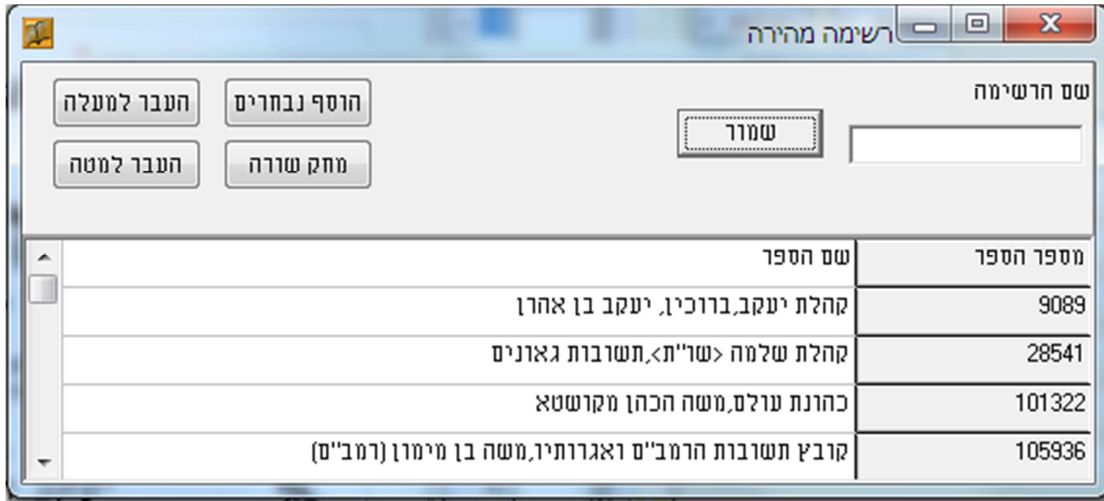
רשימה מהירה

שם הרשימה

שמור

הוסף נבחרים

העבר למעלה

מחק שורה

העבר למטה

| מספר הספר | שם הספר |
|---|---|
| 9089 | קהלת יעקב,ברוכין, יעקב בן אהרן |
| 28541 | קהלת שלמה <שו"ת>,תשובות גאונים |
| 101322 | כהונת עולם,משה הכהן מקושטא |
| 105936 | קובץ תשובות הרמב"ם ואגרותיו,משה בן מימון (רמב"ם) |